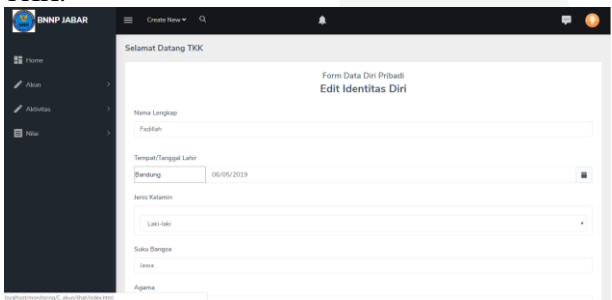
BNNP JABAR

Create New

Home

Akun

Aktivitas

Nilai

Selamat Datang TKK

Form Data Diri Pribadi

Edit Identitas Diri

Nama Lengkap

Fadillah

Tempat/Tanggal Lahir

Bandung

06/05/2019

Jenis Kelamin

Laki-laki

Suku Bangsa

Jawa

Agama

localhost/monitoring/C.akun/lihat/index.html